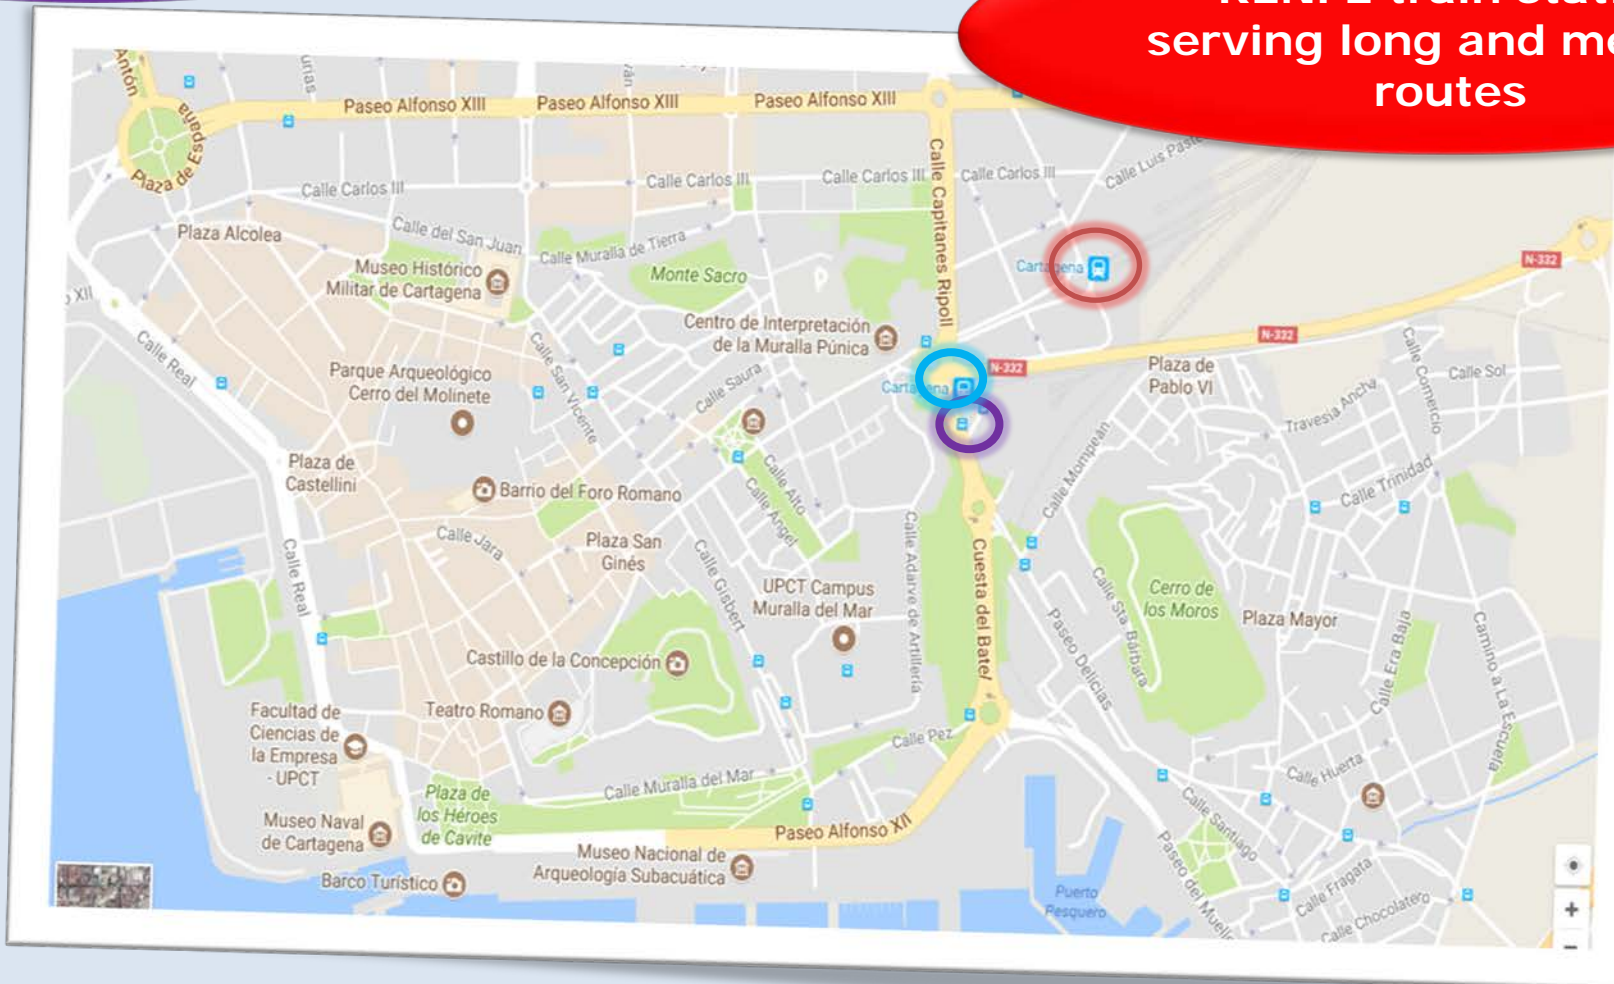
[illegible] serving long and m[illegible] routes

Paseo Alfonso XIII
Paseo Alfonso XIII
Paseo Alfonso XIII
Plaza de España
Calle Carlos III
Calle Carlos III
Calle Carlos III
Calle Carlos III
Calle Luis Pasteur
Calle Capitanes Ripoll
Plaza Alcolea
Calle del San Juan
Calle Muralla de Tierra
Monte Sacro
Museo Histórico Militar de Cartagena
Cartagena
N-332
Centro de Interpretación de la Muralla Púnica
Calle Real
Parque Arqueológico Cerro del Molinete
Calle San Vicente
Calle Saura
Cartagena
N-332
N-332
Plaza de Pablo VI
Calle Comercio
Calle Sol
Travesía Ancha
Plaza de Castellini
Barrio del Foro Romano
Calle Alto
Calle Ángel
Calle Mompean
Calle Trinidad
Calle Jara
Plaza San Ginés
Calle Gisbert
UPCT Campus Muralla del Mar
Calle Adarve de Artillería
Cuesta del Batel
Cerro de los Moros
Calle Sta. Bárbara
Paseo Delicias
Plaza Mayor
Calle Era Baja
Camino a La Escuela
Calle Real
Castillo de la Concepción
Facultad de Ciencias de la Empresa - UPCT
Teatro Romano
Calle Pez
Calle Huerta
Calle Santiago
Plaza de los Héroes de Cavite
Calle Muralla del Mar
Museo Naval de Cartagena
Paseo Alfonso XII
Museo Nacional de Arqueología Subacuática
Paseo del Muelle
Calle Fragata
Calle Chocolatero
Barco Turístico
Puerto Pesquero